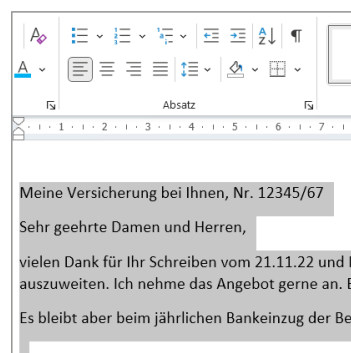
Absatz

1 · 2 · 3 · 4 · 5 · 6 · 7

Meine Versicherung bei Ihnen, Nr. 12345/67

Sehr geehrte Damen und Herren,

vielen Dank für Ihr Schreiben vom 21.11.22 und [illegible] auszuweiten. Ich nehme das Angebot gerne an. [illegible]

Es bleibt aber beim jährlichen Bankeinzug der Be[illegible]